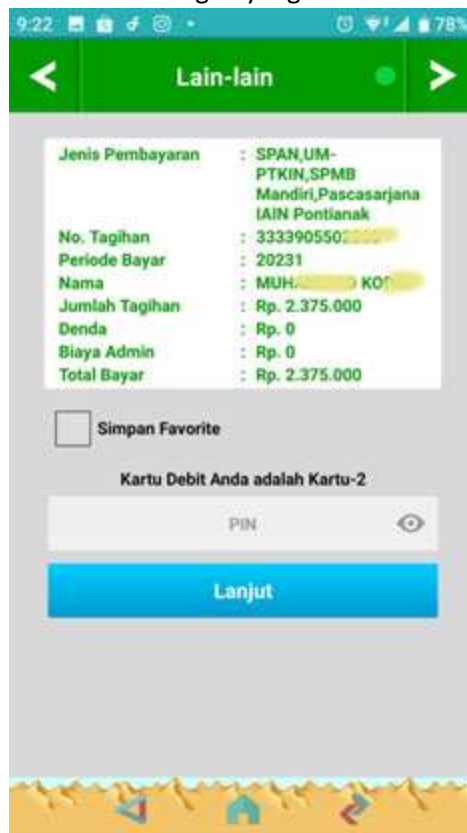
9:22 78%

Lain-lain

| Jenis Pembayaran | : SPAN,UM-PTKIN,SPMB Mandiri,Pascasarjana IAIN Pontianak |
|---|---|
| No. Tagihan | : 33339055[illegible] |
| Periode Bayar | : 20231 |
| Nama | : MUH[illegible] KO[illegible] |
| Jumlah Tagihan | : Rp. 2.375.000 |
| Denda | : Rp. 0 |
| Biaya Admin | : Rp. 0 |
| Total Bayar | : Rp. 2.375.000 |

Simpan Favorite

Kartu Debit Anda adalah Kartu-2

PIN

Lanjut